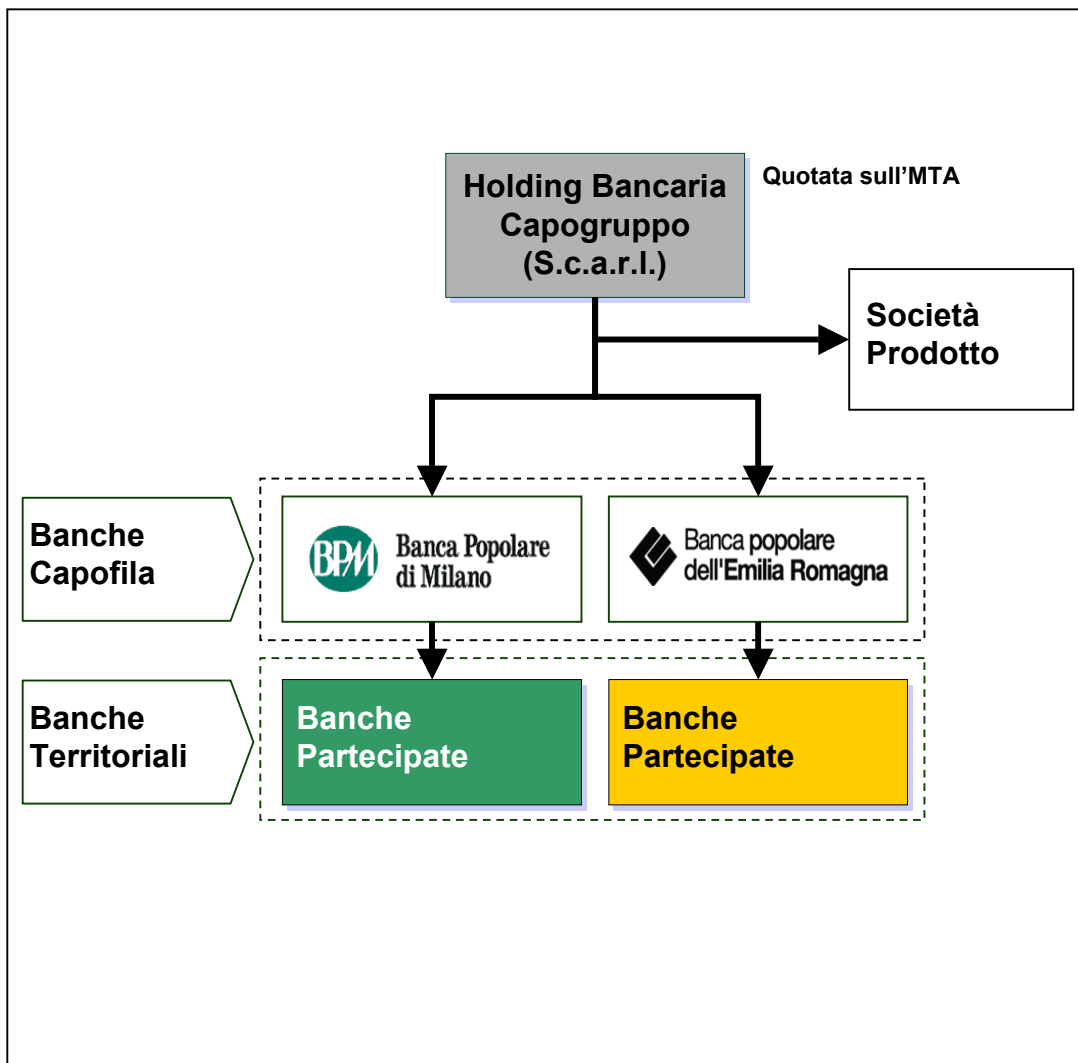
Holding Bancaria Capogruppo (S.c.a.r.l.)

Quotata sull'MTA

Società Prodotto

Banche Capofila

BPM Banca Popolare di Milano

Banca popolare dell'Emilia Romagna

Banche Territoriali

Banche Partecipate

Banche Partecipate